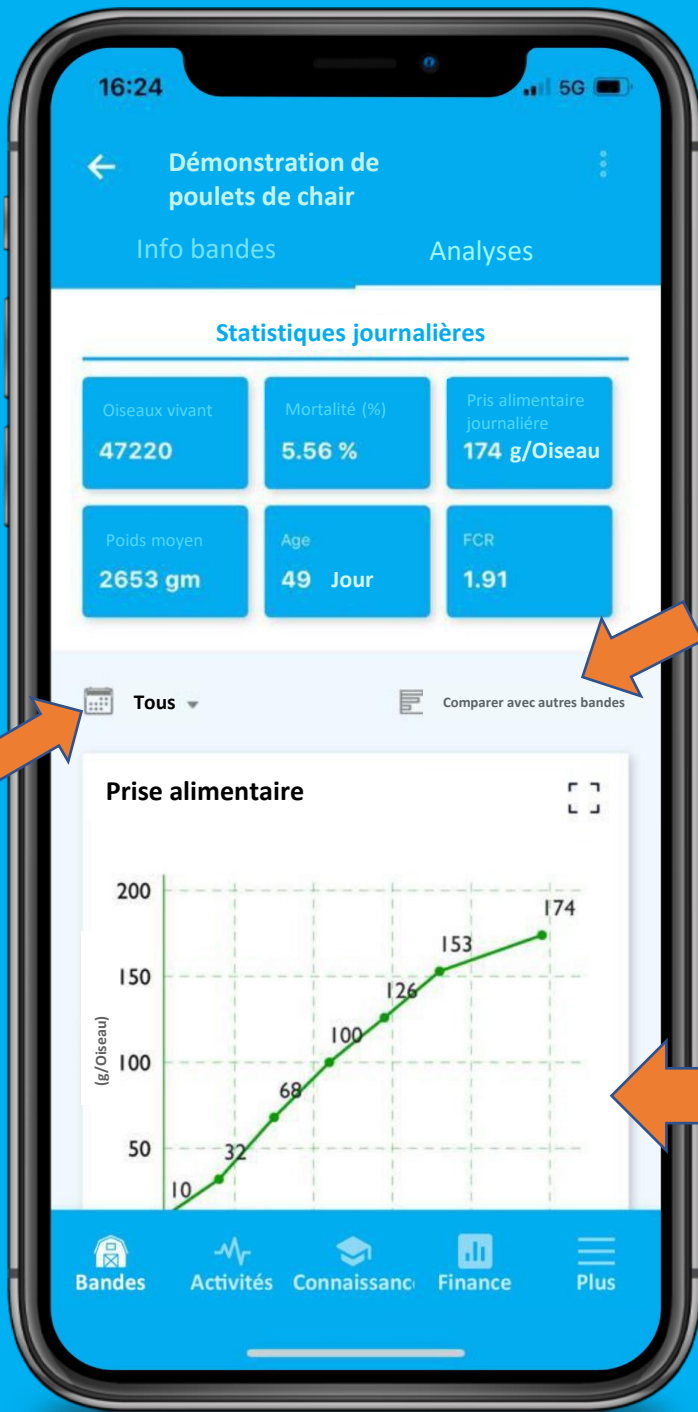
16:24

5G

Démonstration de poulets de chair

Info bandes

Analyses

Statistiques journalières

Oiseaux vivant
47220

Mortalité (%)
5.56 %

Pris alimentaire journalière
174 g/Oiseau

Poids moyen
2653 gm

Age
49 Jour

FCR
1.91

Tous

Comparer avec autres bandes

Prise alimentaire

200
150
100
50

(g/Oiseau)

10
32
68
100
126
153
174

Bandes
Activités
Connaissanc
Finance
Plus